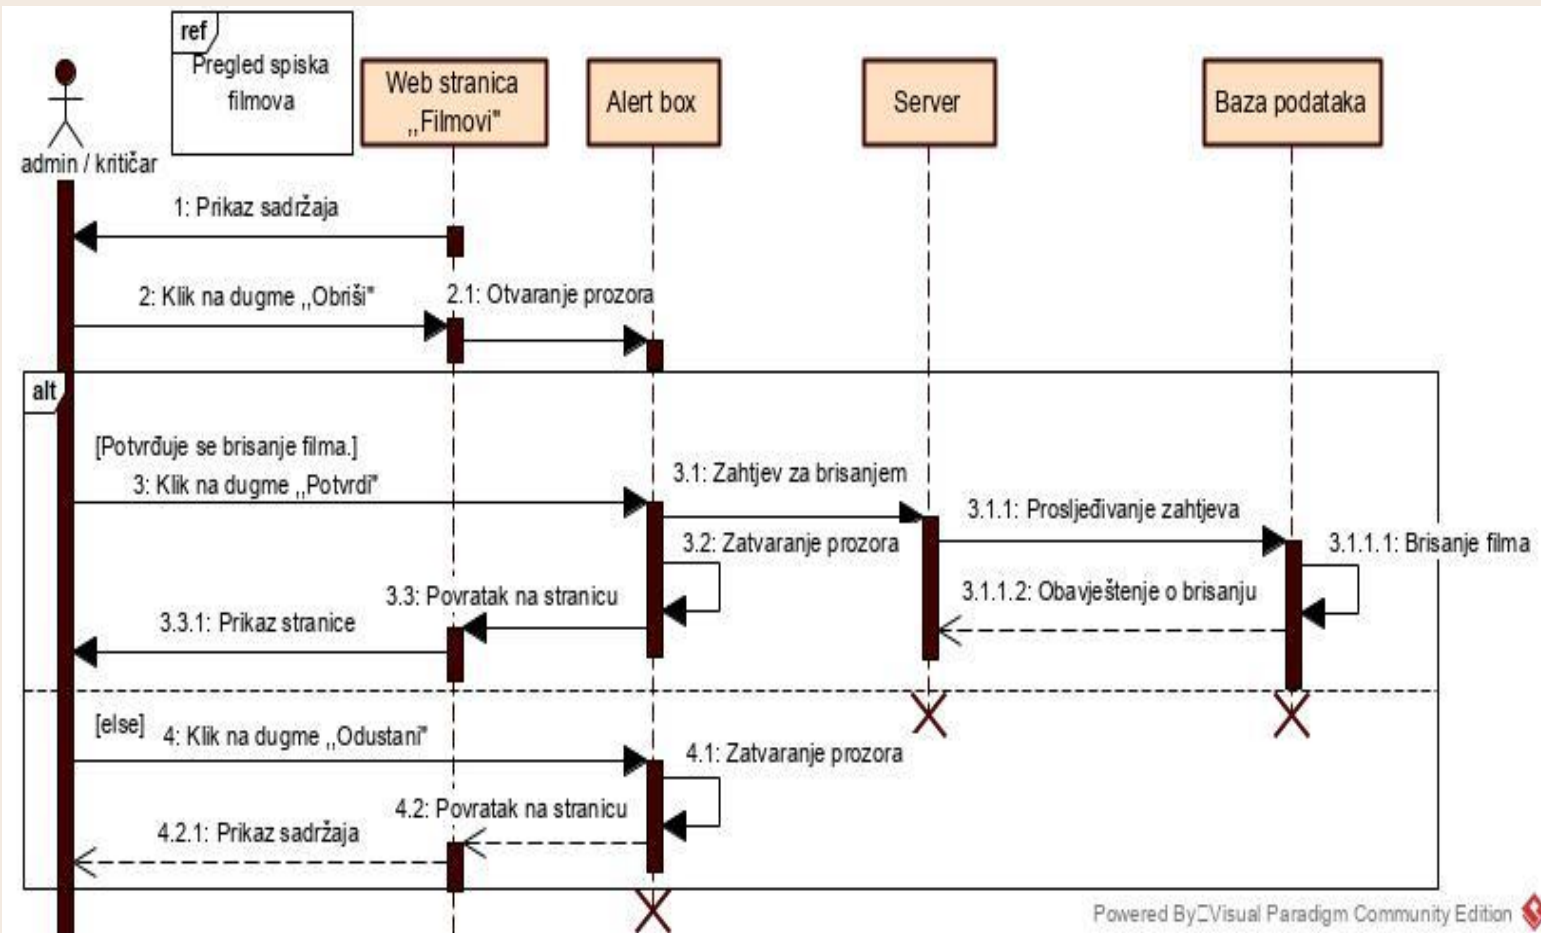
ref
Pregled spiska filmova

admin / kritičar

Web stranica ,,Filmovi"

Alert box

Server

Baza podataka

1: Prikaz sadržaja

2: Klik na dugme ,,Obriši"

2.1: Otvaranje prozora

alt

[Potvrđuje se brisanje filma.]

3: Klik na dugme ,,Potvrdi"

3.1: Zahtjev za brisanjem

3.1.1: Prosljeđivanje zahtjeva

3.2: Zatvaranje prozora

3.1.1.1: Brisanje filma

3.3: Povratak na stranicu

3.1.1.2: Obavještenje o brisanju

3.3.1: Prikaz stranice

[else]

4: Klik na dugme ,,Odustani"

4.1: Zatvaranje prozora

4.2: Povratak na stranicu

4.2.1: Prikaz sadržaja

Powered By Visual Paradigm Community Edition